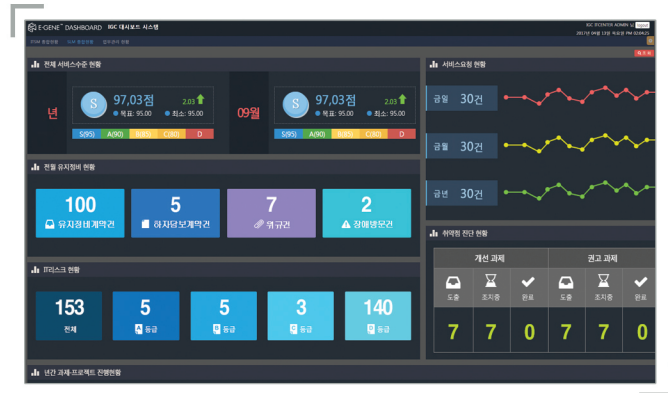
E-GENE™ DASHBOARD IGC 대시보드 시스템

IGC ECENTER ADMIN 님 logout
2017년 04월 13일 목요일 PM 02:04:25

ITSM 종합현황 | ITAM 종합현황 | 업무관리 현황

전체 서비스수준 현황

년

S 97,03점 2.03
목표: 95.00 최소: 95.00

S(95) A(90) B(85) C(80) D

09월

S 97,03점 2.03
목표: 95.00 최소: 95.00

S(95) A(90) B(85) C(80) D

서비스요청 현황

금일 30건

금월 30건

금년 30건

전월 유지정비 현황

100
유지정비계약건

5
하자담보계약건

7
원규건

2
장애발생건

IT리스크 현황

153
전체

5
A 등급

5
B 등급

3
C 등급

140
D 등급

취약점 진단 현황

개선 과제

도출 | 조치중 | 완료

7 | 7 | 0

권고 과제

도출 | 조치중 | 완료

7 | 7 | 0

년간 과제·프로젝트 진행현황